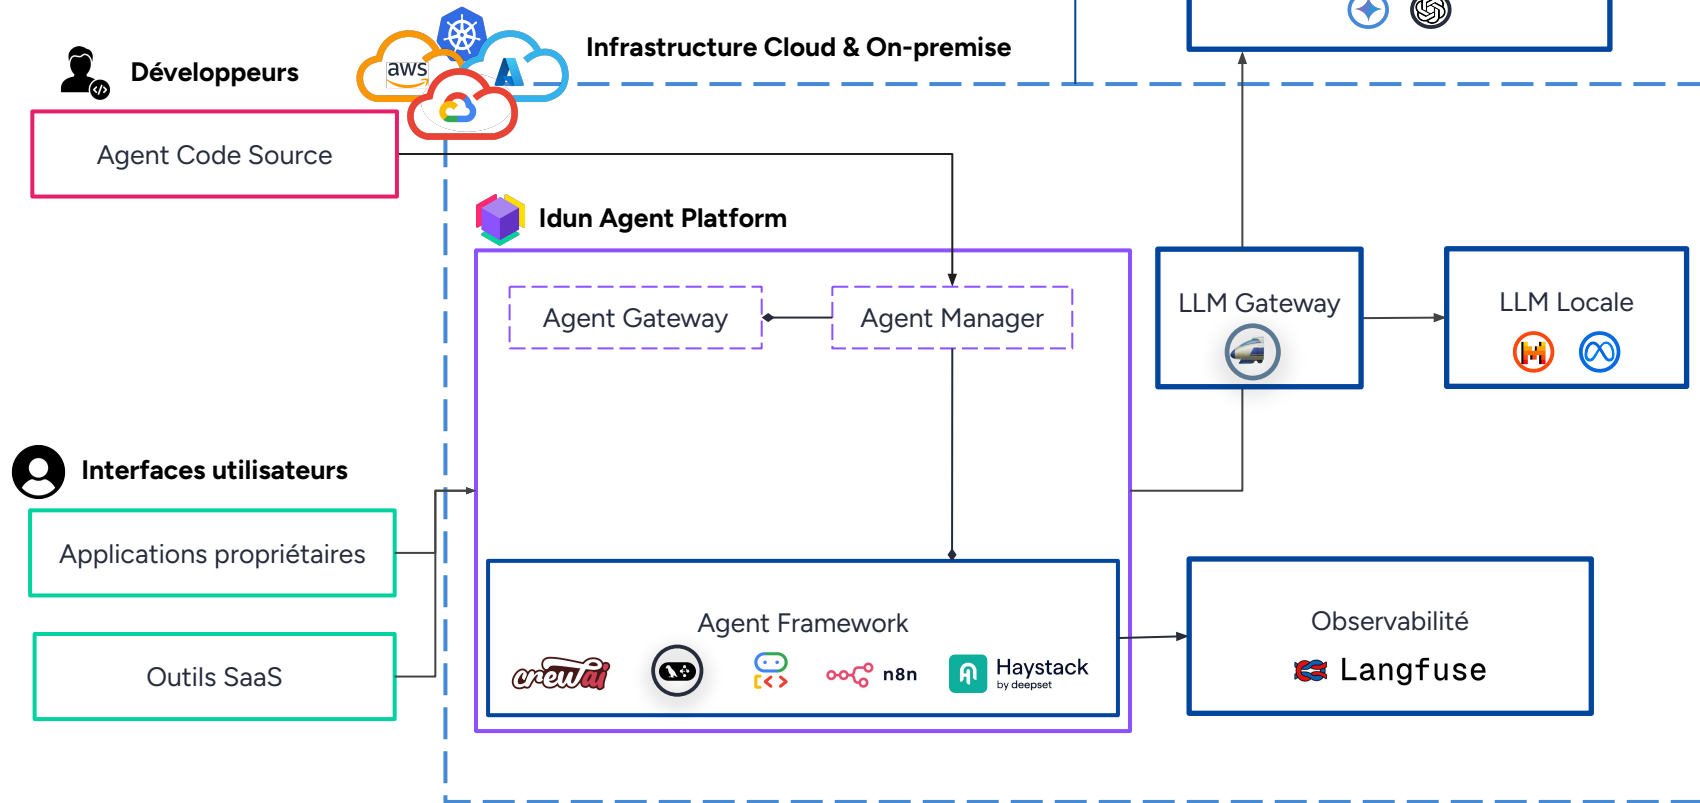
Développeurs

aws

Infrastructure Cloud & On-premise

Agent Code Source

Idun Agent Platform

Agent Gateway

Agent Manager

LLM Gateway

LLM Locale

Interfaces utilisateurs

Applications propriétaires

Outils SaaS

Agent Framework

crewai

n8n

Haystack
by deepset

Observabilité

Langfuse